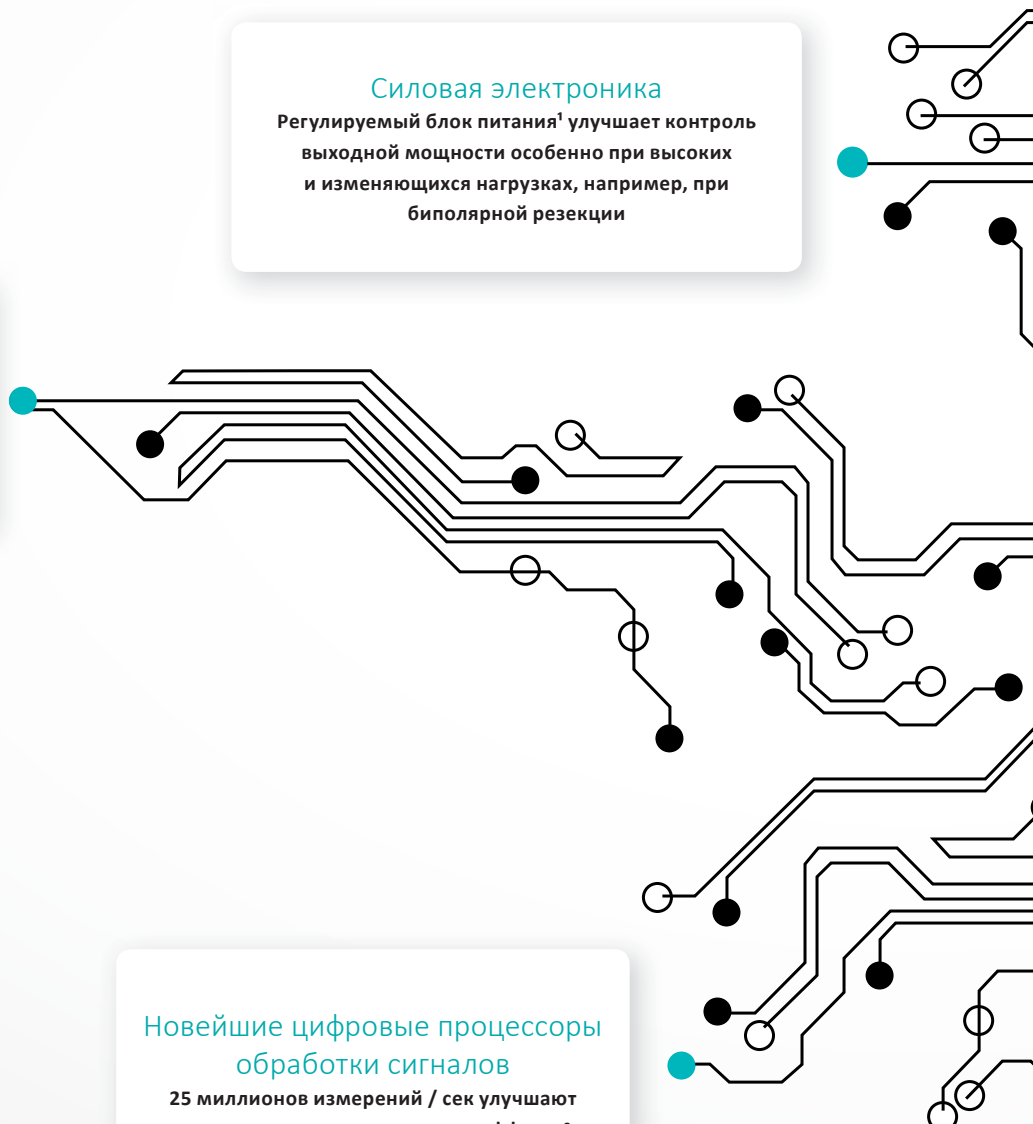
Силовая электроника

Регулируемый блок питания¹ улучшает контроль выходной мощности особенно при высоких и изменяющихся нагрузках, например, при биполярной резекции

Новейшие цифровые процессоры обработки сигналов

25 миллионов измерений / сек улучшают

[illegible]